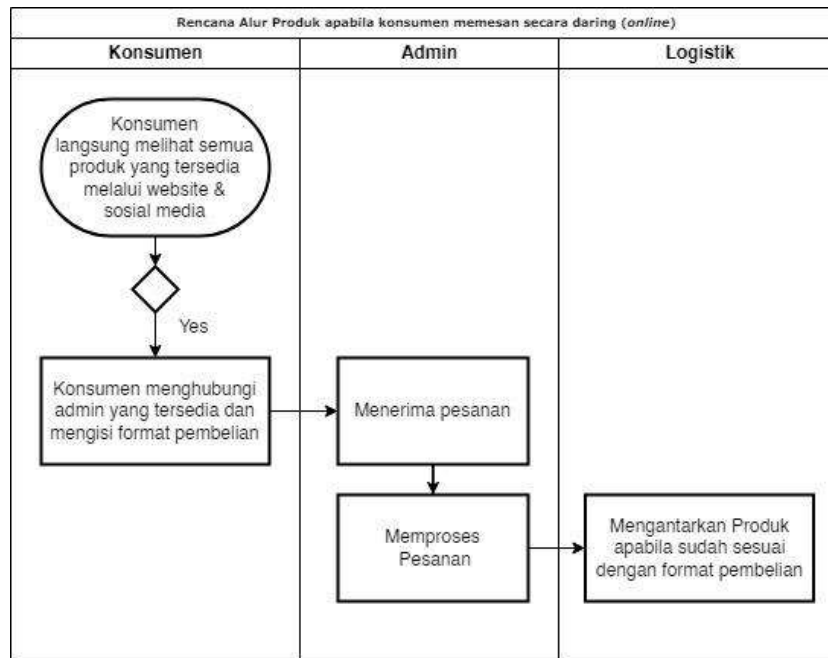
Rencana Alur Produk apabila konsumen memesan secara daring (*online*)

| Konsumen | Admin | Logistik |
|---|---|---|

Konsumen langsung melihat semua produk yang tersedia melalui website & sosial media

Yes

Konsumen menghubungi admin yang tersedia dan mengisi format pembelian

Menerima pesanan

Memproses Pesanan

Mengantarkan Produk apabila sudah sesuai dengan format pembelian